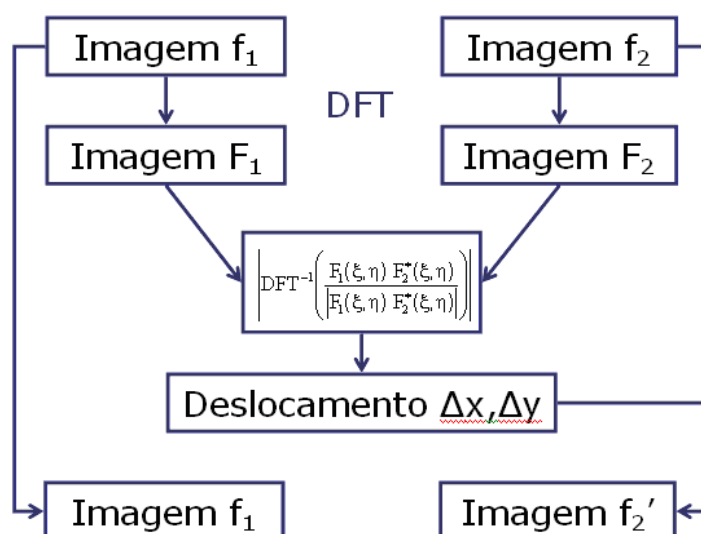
Imagem $f_1$

Imagem $f_2$

DFT

Imagem $F_1$

Imagem $F_2$

$\left| DFT^{-1}\left( \frac{F_1(\xi,\eta)\, F_2^*(\xi,\eta)}{\left| F_1(\xi,\eta)\, F_2^*(\xi,\eta) \right|} \right) \right|$

Deslocamento $\Delta x, \Delta y$

Imagem $f_1$

Imagem $f_2'$